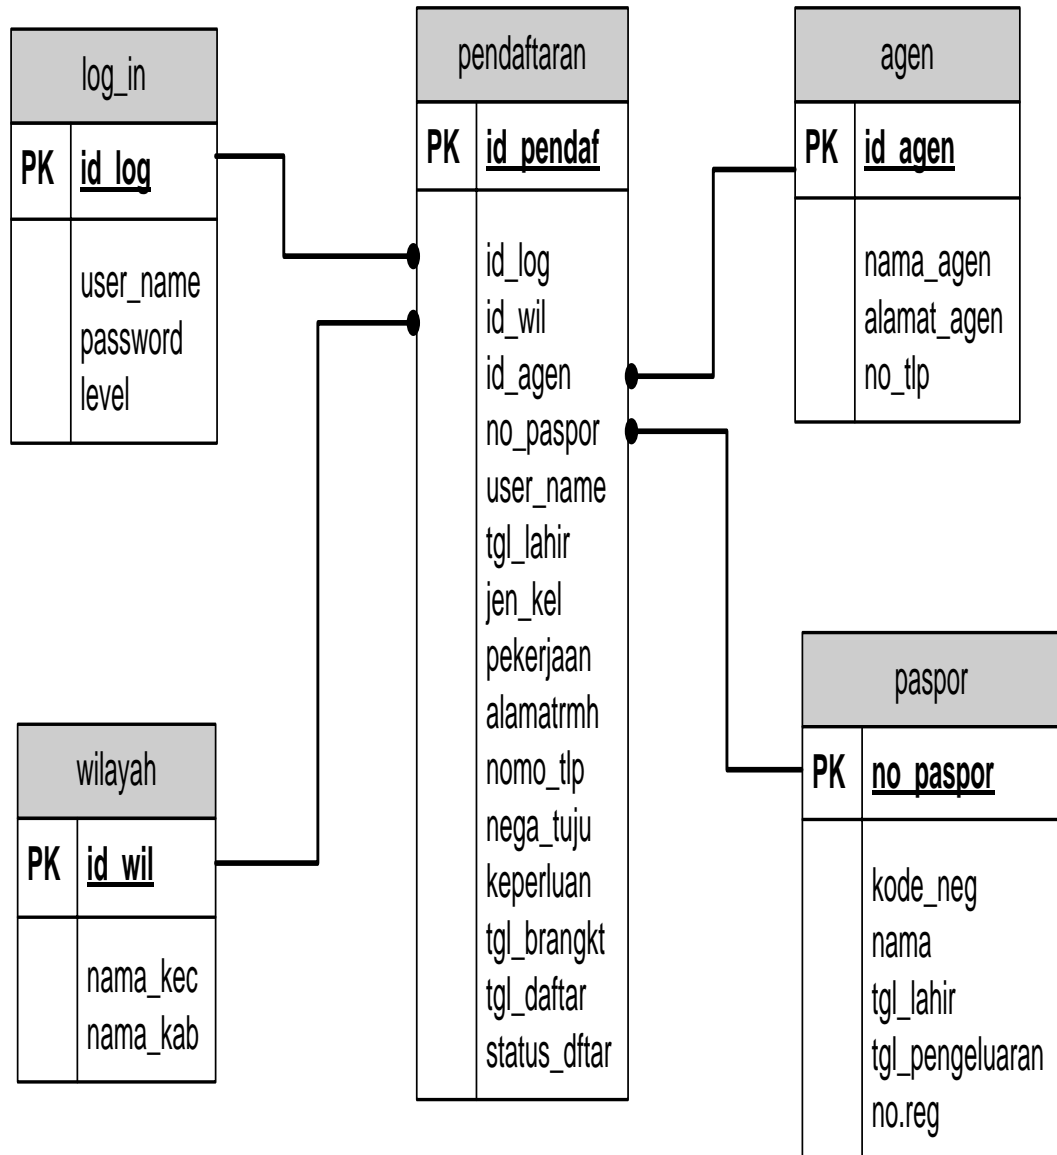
log_in

| PK | id_log |
|---|---|
| | user_name<br>password<br>level |

pendaftaran

| PK | id_pendaf |
|---|---|
| | id_log<br>id_wil<br>id_agen<br>no_paspor<br>user_name<br>tgl_lahir<br>jen_kel<br>pekerjaan<br>alamatrmh<br>nomo_tlp<br>nega_tuju<br>keperluan<br>tgl_brangkt<br>tgl_daftar<br>status_dftar |

agen

| PK | id_agen |
|---|---|
| | nama_agen<br>alamat_agen<br>no_tlp |

wilayah

| PK | id_wil |
|---|---|
| | nama_kec<br>nama_kab |

paspor

| PK | no_paspor |
|---|---|
| | kode_neg<br>nama<br>tgl_lahir<br>tgl_pengeluaran<br>no.reg |